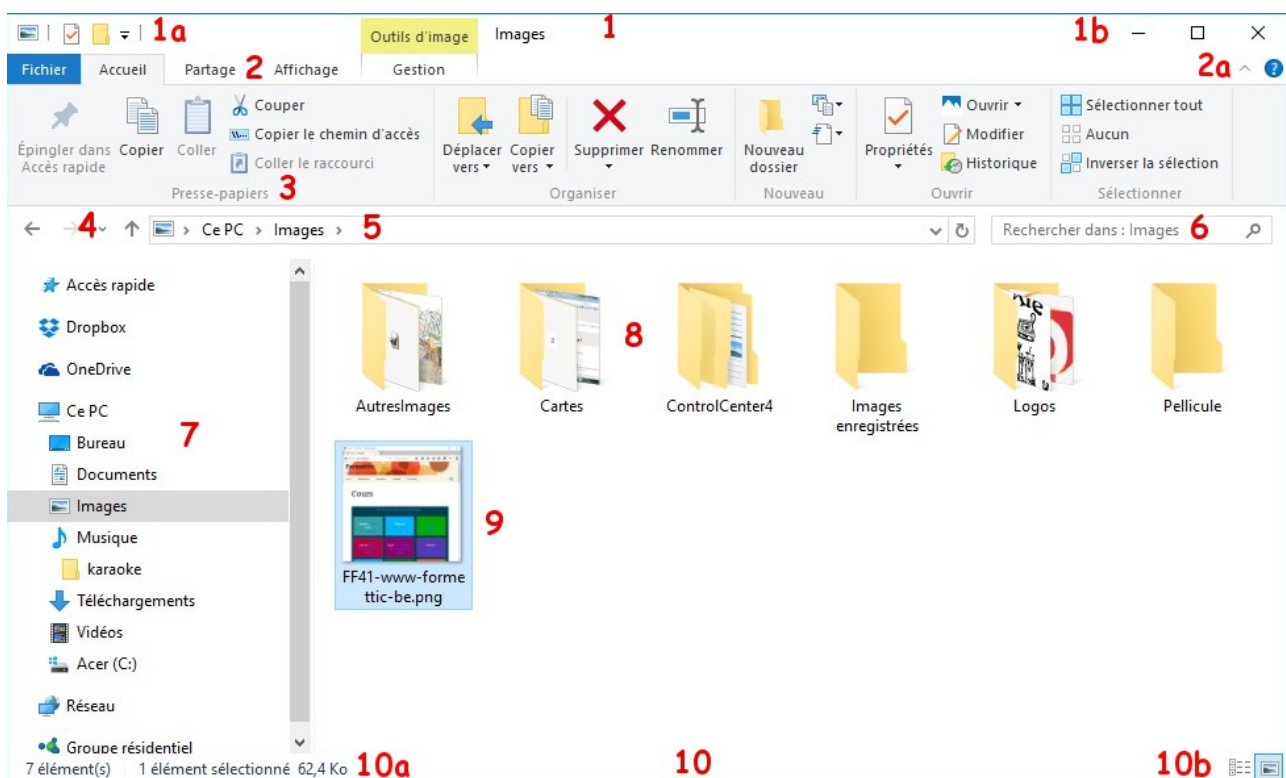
1a Outils d'image Images 1 1b

Fichier Accueil Partage 2 Affichage Gestion 2a

Épingler dans Accès rapide Copier Coller Couper Copier le chemin d'accès Coller le raccourci Presse-papiers 3

Déplacer vers Copier vers Supprimer Renommer Organiser

Nouveau dossier Nouveau

Propriétés Ouvrir Modifier Historique Ouvrir

Sélectionner tout Aucun Inverser la sélection Sélectionner

4 Ce PC › Images › 5 Rechercher dans : Images 6

Accès rapide
Dropbox
OneDrive
Ce PC
Bureau 7
Documents
Images
Musique
karaoke
Téléchargements
Vidéos
Acer (C:)
Réseau
Groupe résidentiel

AutresImages
Cartes 8
ControlCenter4
Images enregistrées
Logos
Pellicule

FF41-www-formettic-be.png 9

7 élément(s) 1 élément sélectionné 62,4 Ko 10a 10 10b